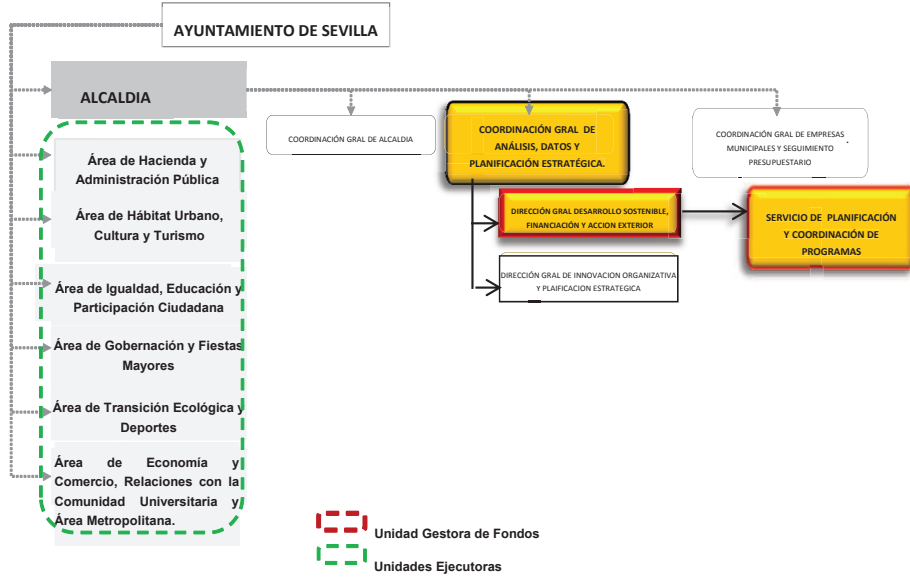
AYUNTAMIENTO DE SEVILLA

ALCALDIA

Área de Hacienda y Administración Pública

Área de Hábitat Urbano, Cultura y Turismo

Área de Igualdad, Educación y Participación Ciudadana

Área de Gobernación y Fiestas Mayores

Área de Transición Ecológica y Deportes

Área de Economía y Comercio, Relaciones con la Comunidad Universitaria y Área Metropolitana.

COORDINACIÓN GRAL DE ALCALDIA

COORDINACIÓN GRAL DE ANÁLISIS, DATOS Y PLANIFICACIÓN ESTRATÉGICA.

COORDINACIÓN GRAL DE EMPRESAS MUNICIPALES Y SEGUIMIENTO PRESUPUESTARIO

DIRECCIÓN GRAL DESARROLLO SOSTENIBLE, FINANCIACIÓN Y ACCION EXTERIOR

SERVICIO DE PLANIFICACIÓN Y COORDINACIÓN DE PROGRAMAS

DIRECCIÓN GRAL DE INNOVACION ORGANIZATIVA Y PLAIFICACION ESTRATEGICA

Unidad Gestora de Fondos

Unidades Ejecutoras